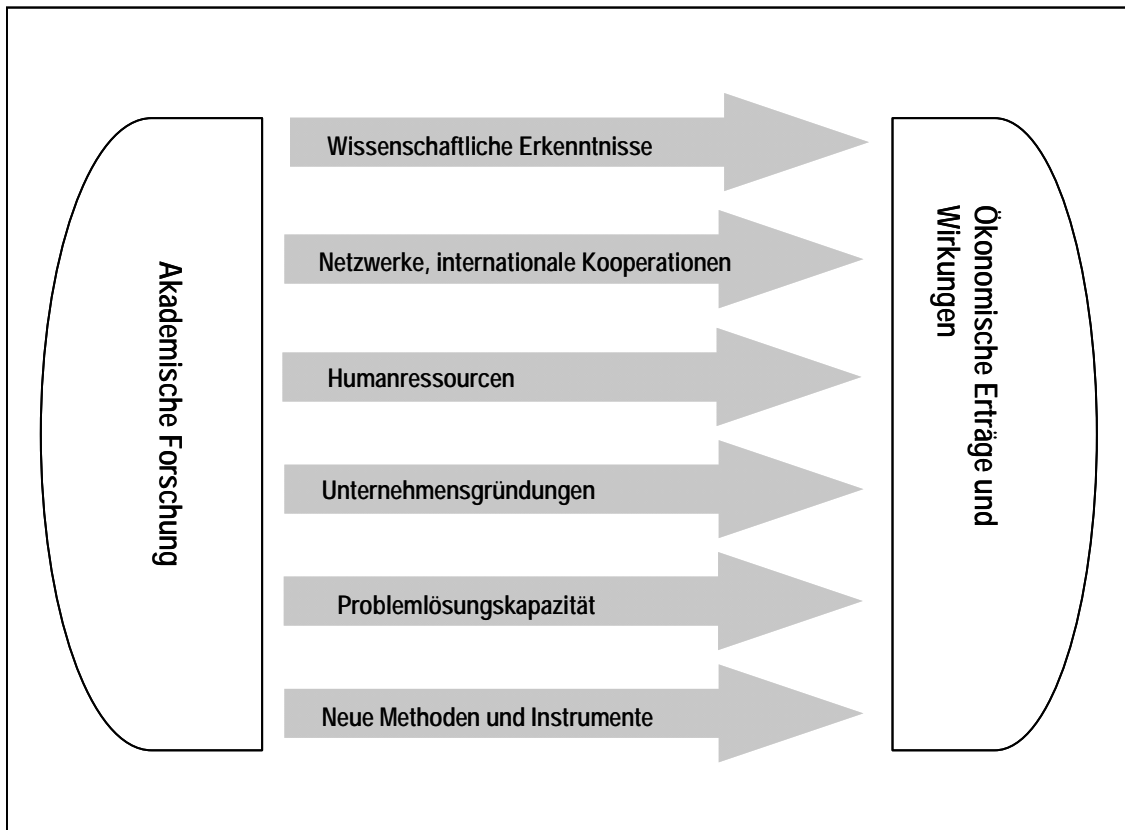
Akademische Forschung

Wissenschaftliche Erkenntnisse

Netzwerke, internationale Kooperationen

Humanressourcen

Unternehmensgründungen

Problemlösungskapazität

Neue Methoden und Instrumente

Ökonomische Erträge und Wirkungen